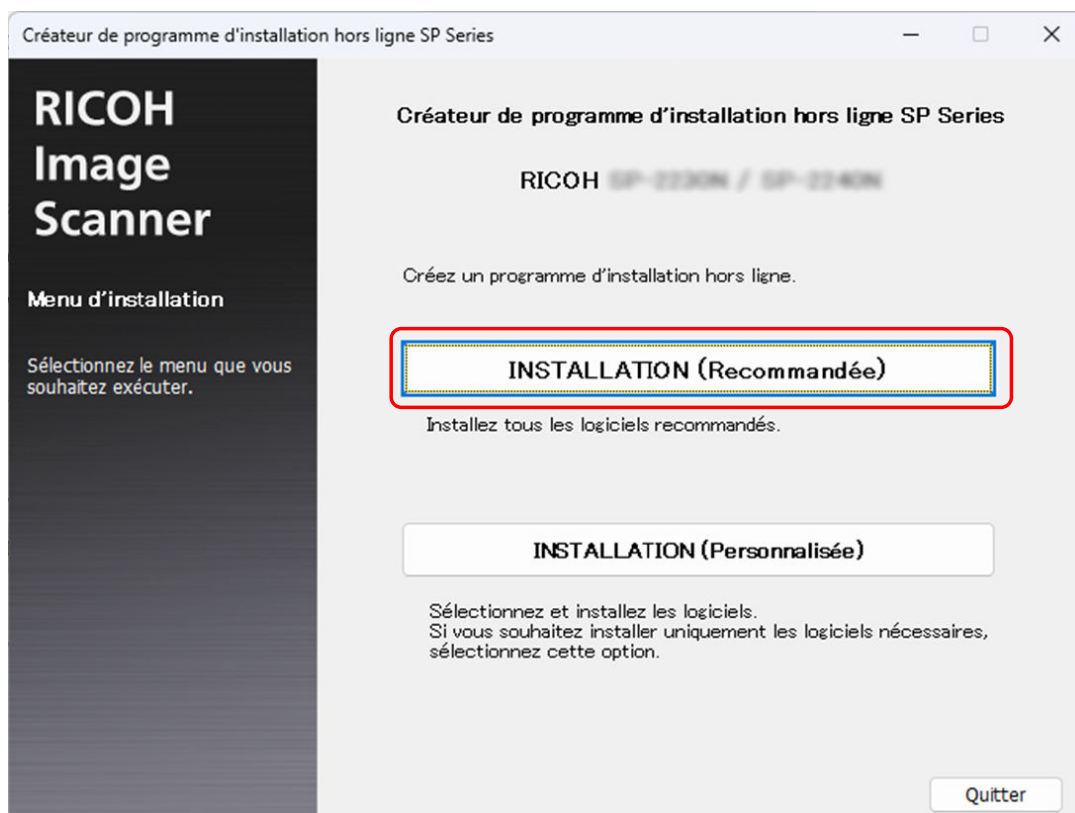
Créateur de programme d'installation hors ligne SP Series

RICOH Image Scanner

Menu d'installation

Sélectionnez le menu que vous souhaitez exécuter.

Créateur de programme d'installation hors ligne SP Series

RICOH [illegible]

Créez un programme d'installation hors ligne.

INSTALLATION (Recommandée)

Installez tous les logiciels recommandés.

INSTALLATION (Personnalisée)

Sélectionnez et installez les logiciels.
Si vous souhaitez installer uniquement les logiciels nécessaires, sélectionnez cette option.

Quitter